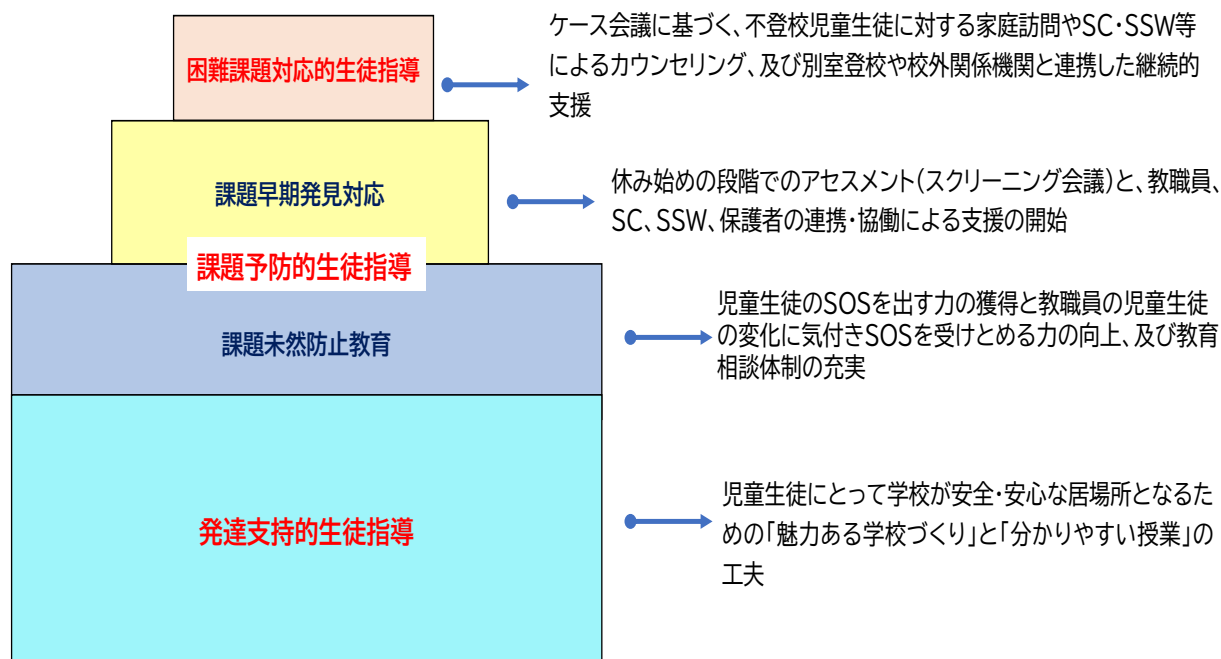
困難課題対応的生徒指導

ケース会議に基づく、不登校児童生徒に対する家庭訪問やSC・SSW等によるカウンセリング、及び別室登校や校外関係機関と連携した継続的支援

課題早期発見対応

休み始めの段階でのアセスメント（スクリーニング会議）と、教職員、SC、SSW、保護者の連携・協働による支援の開始

課題予防的生徒指導

課題未然防止教育

児童生徒のSOSを出す力の獲得と教職員の児童生徒の変化に気付きSOSを受けとめる力の向上、及び教育相談体制の充実

発達支持的生徒指導

児童生徒にとって学校が安全・安心な居場所となるための「魅力ある学校づくり」と「分かりやすい授業」の工夫